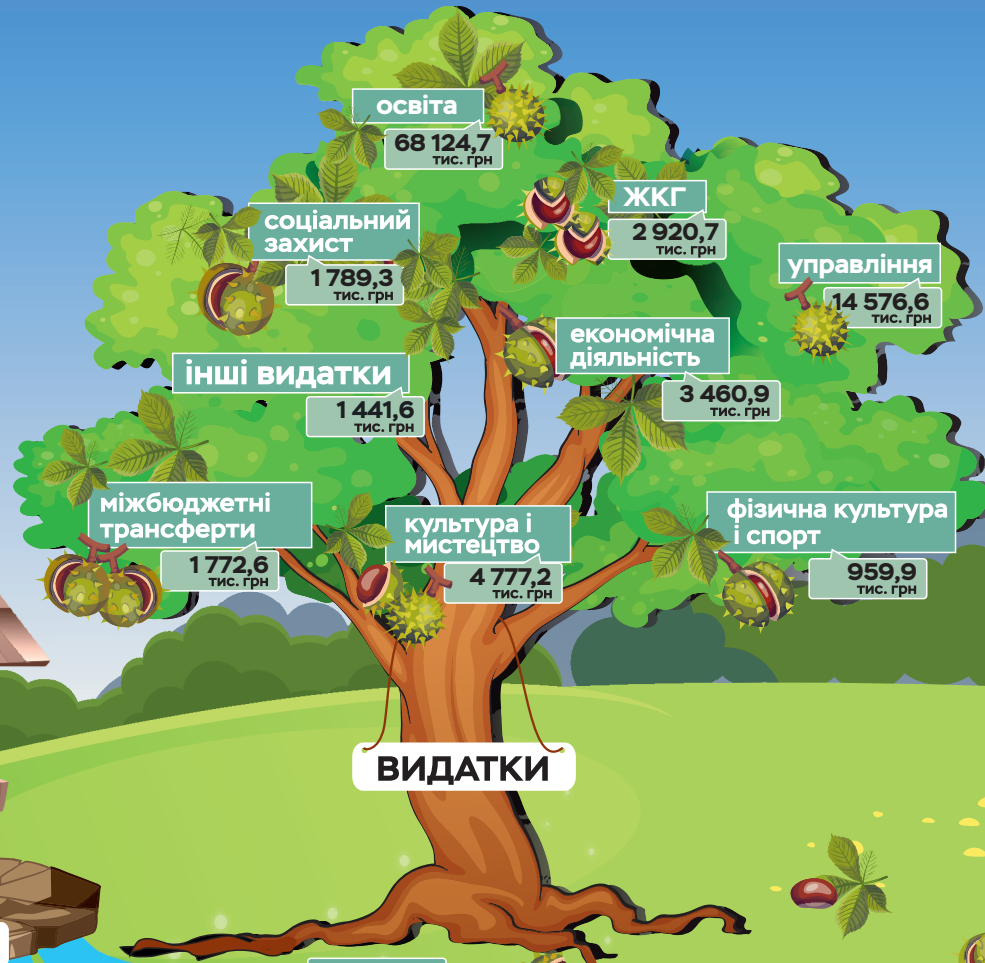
освіта
68 124,7 тис. грн

соціальний захист
1 789,3 тис. грн

ЖКГ
2 920,7 тис. грн

управління
14 576,6 тис. грн

економічна діяльність
3 460,9 тис. грн

інші видатки
1 441,6 тис. грн

міжбюджетні трансферти
1 772,6 тис. грн

культура і мистецтво
4 777,2 тис. грн

фізична культура і спорт
959,9 тис. грн

ВИДАТКИ